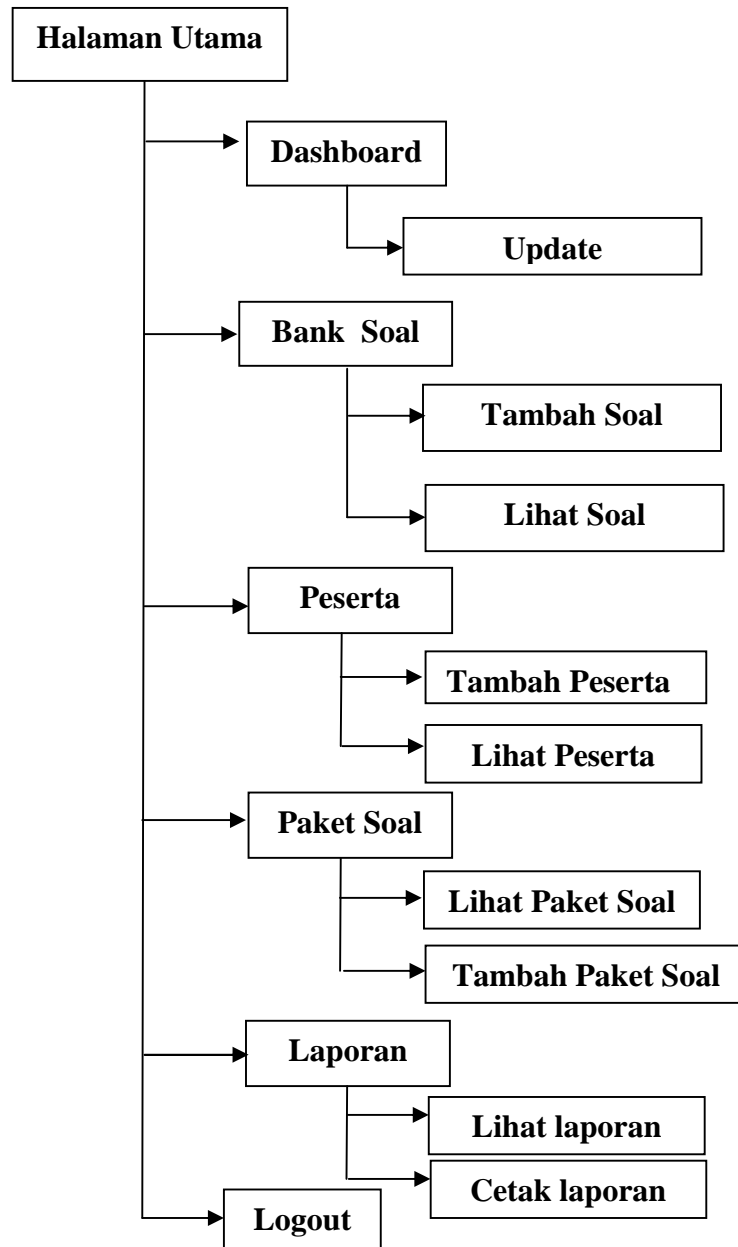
Halaman Utama

Dashboard

Update

Bank Soal

Tambah Soal

Lihat Soal

Peserta

Tambah Peserta

Lihat Peserta

Paket Soal

Lihat Paket Soal

Tambah Paket Soal

Laporan

Lihat laporan

Cetak laporan

Logout